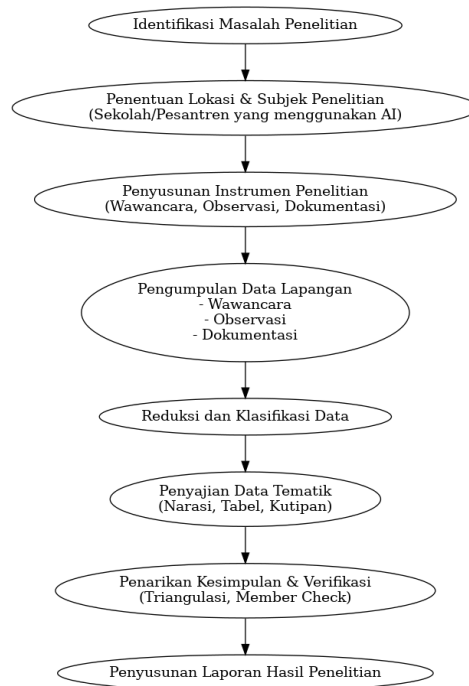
Identifikasi Masalah Penelitian

Penentuan Lokasi & Subjek Penelitian
(Sekolah/Pesantren yang menggunakan AI)

Penyusunan Instrumen Penelitian
(Wawancara, Observasi, Dokumentasi)

Pengumpulan Data Lapangan
- Wawancara
- Observasi
- Dokumentasi

Reduksi dan Klasifikasi Data

Penyajian Data Tematik
(Narasi, Tabel, Kutipan)

Penarikan Kesimpulan & Verifikasi
(Triangulasi, Member Check)

Penyusunan Laporan Hasil Penelitian